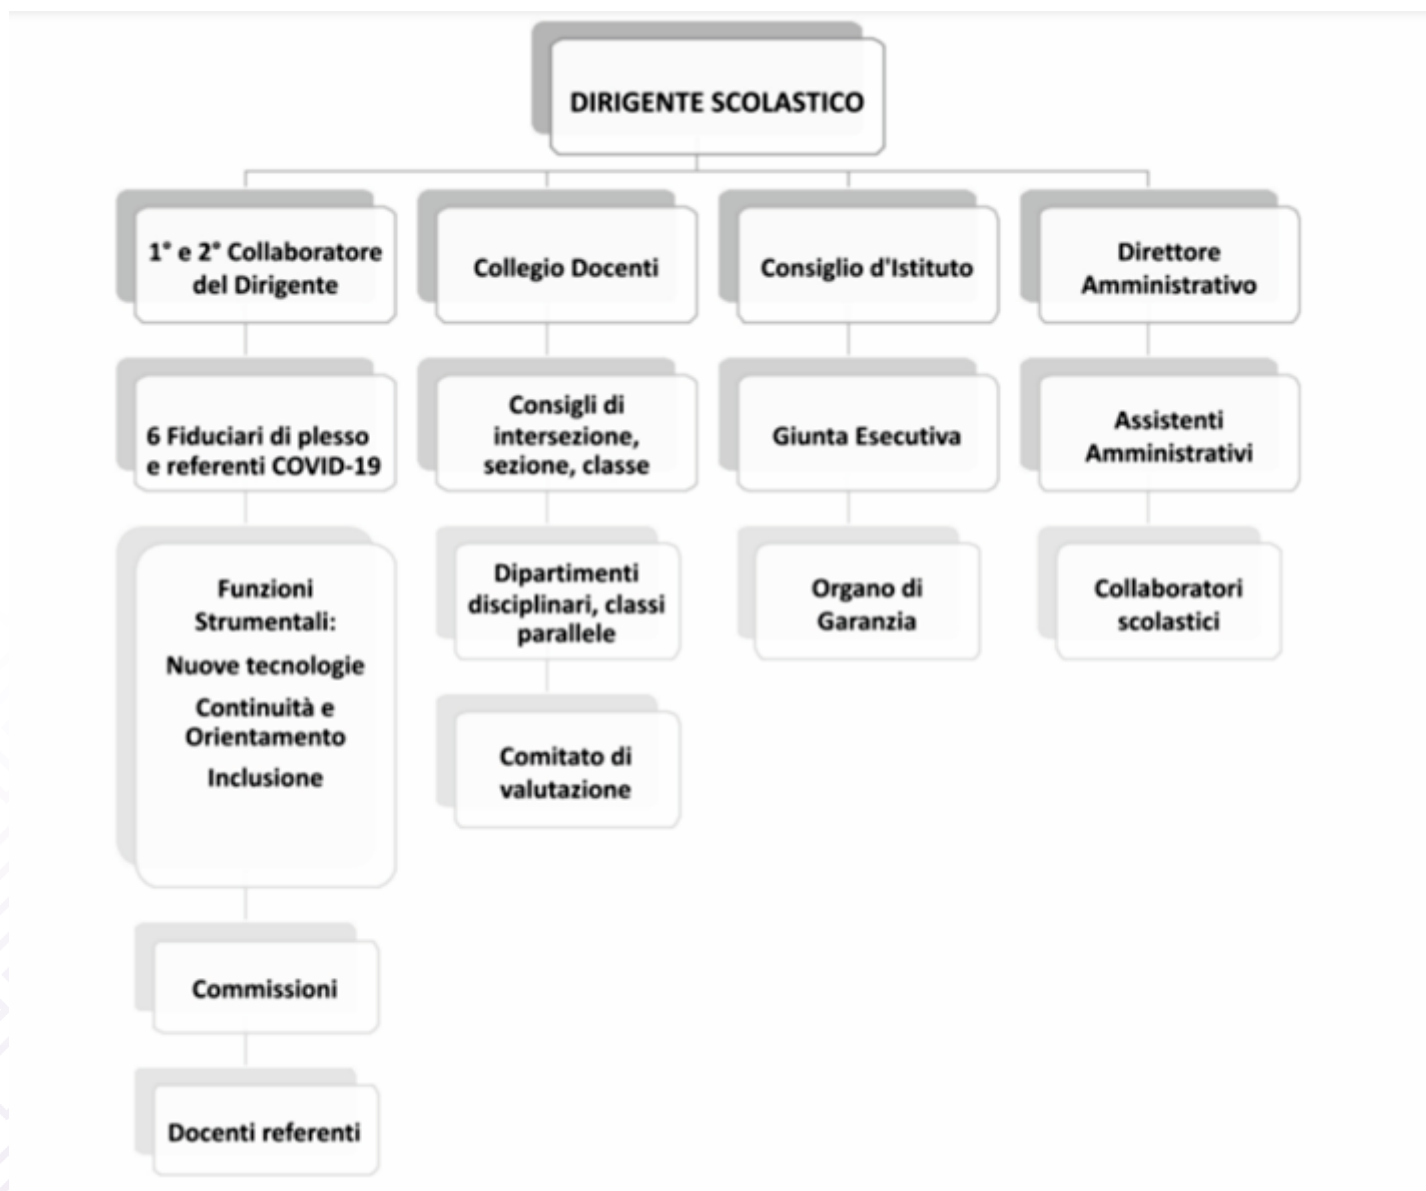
DIRIGENTE SCOLASTICO

1° e 2° Collaboratore del Dirigente

6 Fiduciari di plesso e referenti COVID-19

Funzioni Strumentali:
Nuove tecnologie
Continuità e Orientamento
Inclusione

Commissioni

Docenti referenti

Collegio Docenti

Consigli di intersezione, sezione, classe

Dipartimenti disciplinari, classi parallele

Comitato di valutazione

Consiglio d'Istituto

Giunta Esecutiva

Organo di Garanzia

Direttore Amministrativo

Assistenti Amministrativi

Collaboratori scolastici